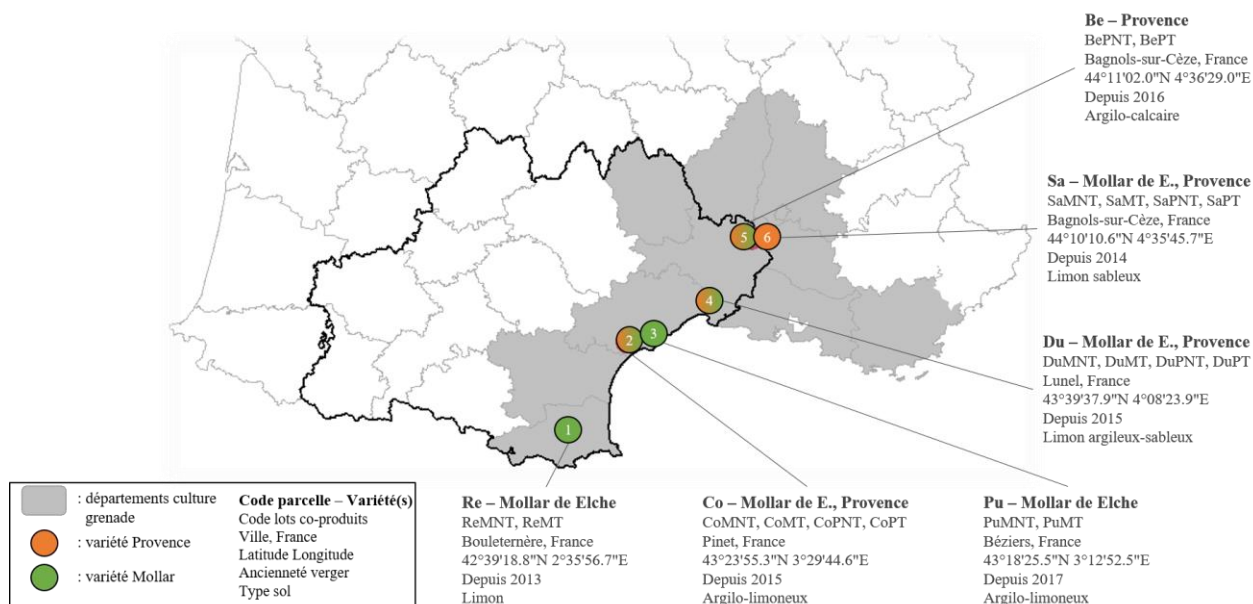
**Be – Provence**
BePNT, BePT
Bagnols-sur-Cèze, France
44°11'02.0"N 4°36'29.0"E
Depuis 2016
Argilo-calcaire

**Sa – Mollar de E., Provence**
SaMNT, SaMT, SaPNT, SaPT
Bagnols-sur-Cèze, France
44°10'10.6"N 4°35'45.7"E
Depuis 2014
Limon sableux

5 6

4

**Du – Mollar de E., Provence**
DuMNT, DuMT, DuPNT, DuPT
Lunel, France
43°39'37.9"N 4°08'23.9"E
Depuis 2015
Limon argileux-sableux

2 3

1

: départements culture grenade
: variété Provence
: variété Mollar

**Code parcelle – Variété(s)**
Code lots co-produits
Ville, France
Latitude Longitude
Ancienneté verger
Type sol

**Re – Mollar de Elche**
ReMNT, ReMT
Bouleternère, France
42°39'18.8"N 2°35'56.7"E
Depuis 2013
Limon

**Co – Mollar de E., Provence**
CoMNT, CoMT, CoPNT, CoPT
Pinet, France
43°23'55.3"N 3°29'44.6"E
Depuis 2015
Argilo-limoneux

**Pu – Mollar de Elche**
PuMNT, PuMT
Béziers, France
43°18'25.5"N 3°12'52.5"E
Depuis 2017
Argilo-limoneux